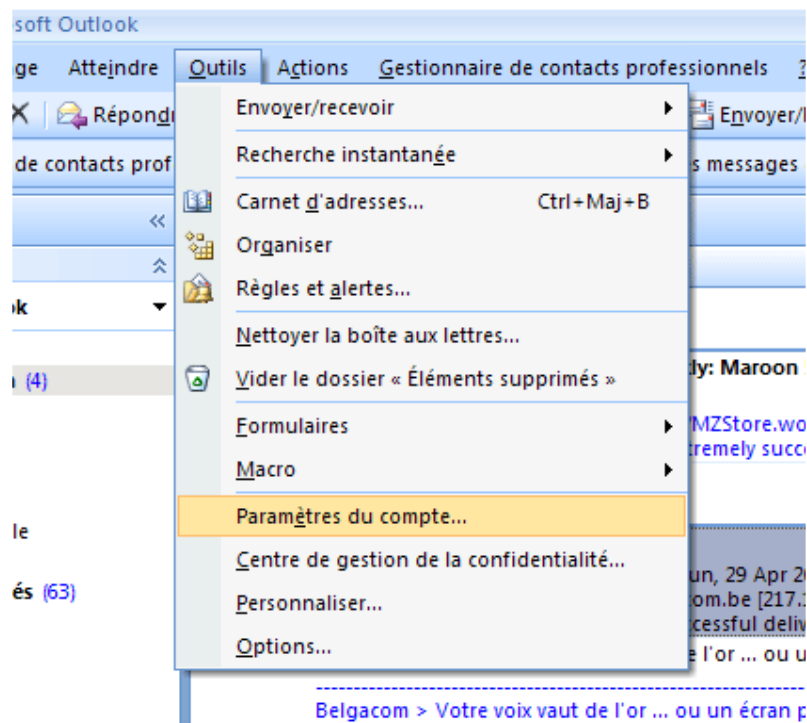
soft Outlook

ge Atteindre Outils Actions Gestionnaire de contacts professionnels ?

Répond

Envoyer/r

de contacts prof

s messages

«

ok

(4)

le

és (63)

Envoyer/recevoir

Recherche instantanée

Carnet d'adresses... Ctrl+Maj+B

Organiser

Règles et alertes...

Nettoyer la boîte aux lettres...

Vider le dossier « Éléments supprimés »

Formulaires

Macro

Paramètres du compte...

Centre de gestion de la confidentialité...

Personnaliser...

Options...

dy: Maroon

MZStore.wo
tremely succ

un, 29 Apr 2
om.be [217.
cessful deliv
e l'or ... ou u

Belgacom > Votre voix vaut de l'or ... ou un écran p